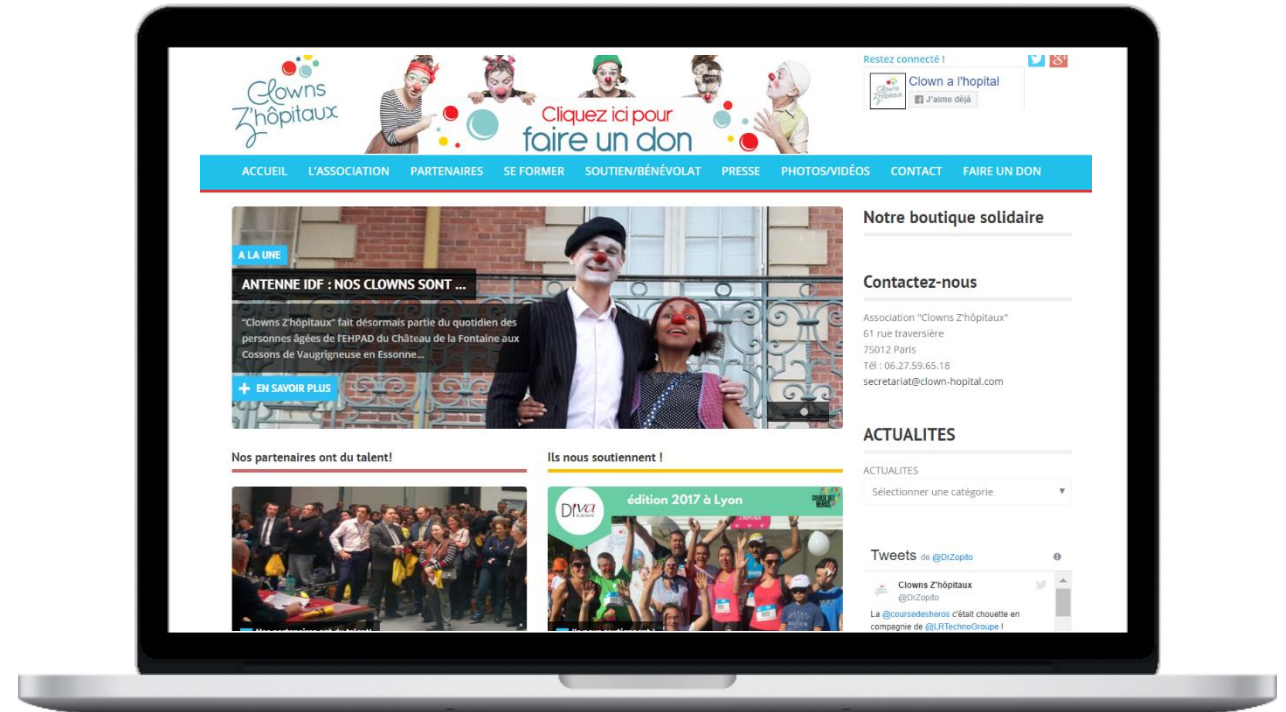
Clowns Z'hôpitaux

Cliquez ici pour faire un don

Restez connecté !

Clown a l'hopital
J'aime déjà

ACCUEIL L'ASSOCIATION PARTENAIRES SE FORMER SOUTIEN/BÉNÉVOLAT PRESSE PHOTOS/VIDÉOS CONTACT FAIRE UN DON

A LA UNE

ANTENNE IDF : NOS CLOWNS SONT ...

"Clowns Z'hôpitaux" fait désormais partie du quotidien des personnes âgées de l'EHPAD du Château de la Fontaine aux Cossons de Vaugrigneuse en Essonne...

EN SAVOIR PLUS

Nos partenaires ont du talent!

Ils nous soutiennent !

édition 2017 à Lyon

Diva

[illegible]

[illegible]

Notre boutique solidaire

Contactez-nous

Association "Clowns Z'hôpitaux"
61 rue traversière
75012 Paris
Tél : 06.27.59.65.18
secretariat@clown-hopital.com

ACTUALITES

ACTUALITES

Sélectionner une catégorie

Tweets de @DrZopito

Clowns Z'hôpitaux
@DrZopito

La @coursedesheros c'était chouette en compagnie de @LRTechnoGroupe !